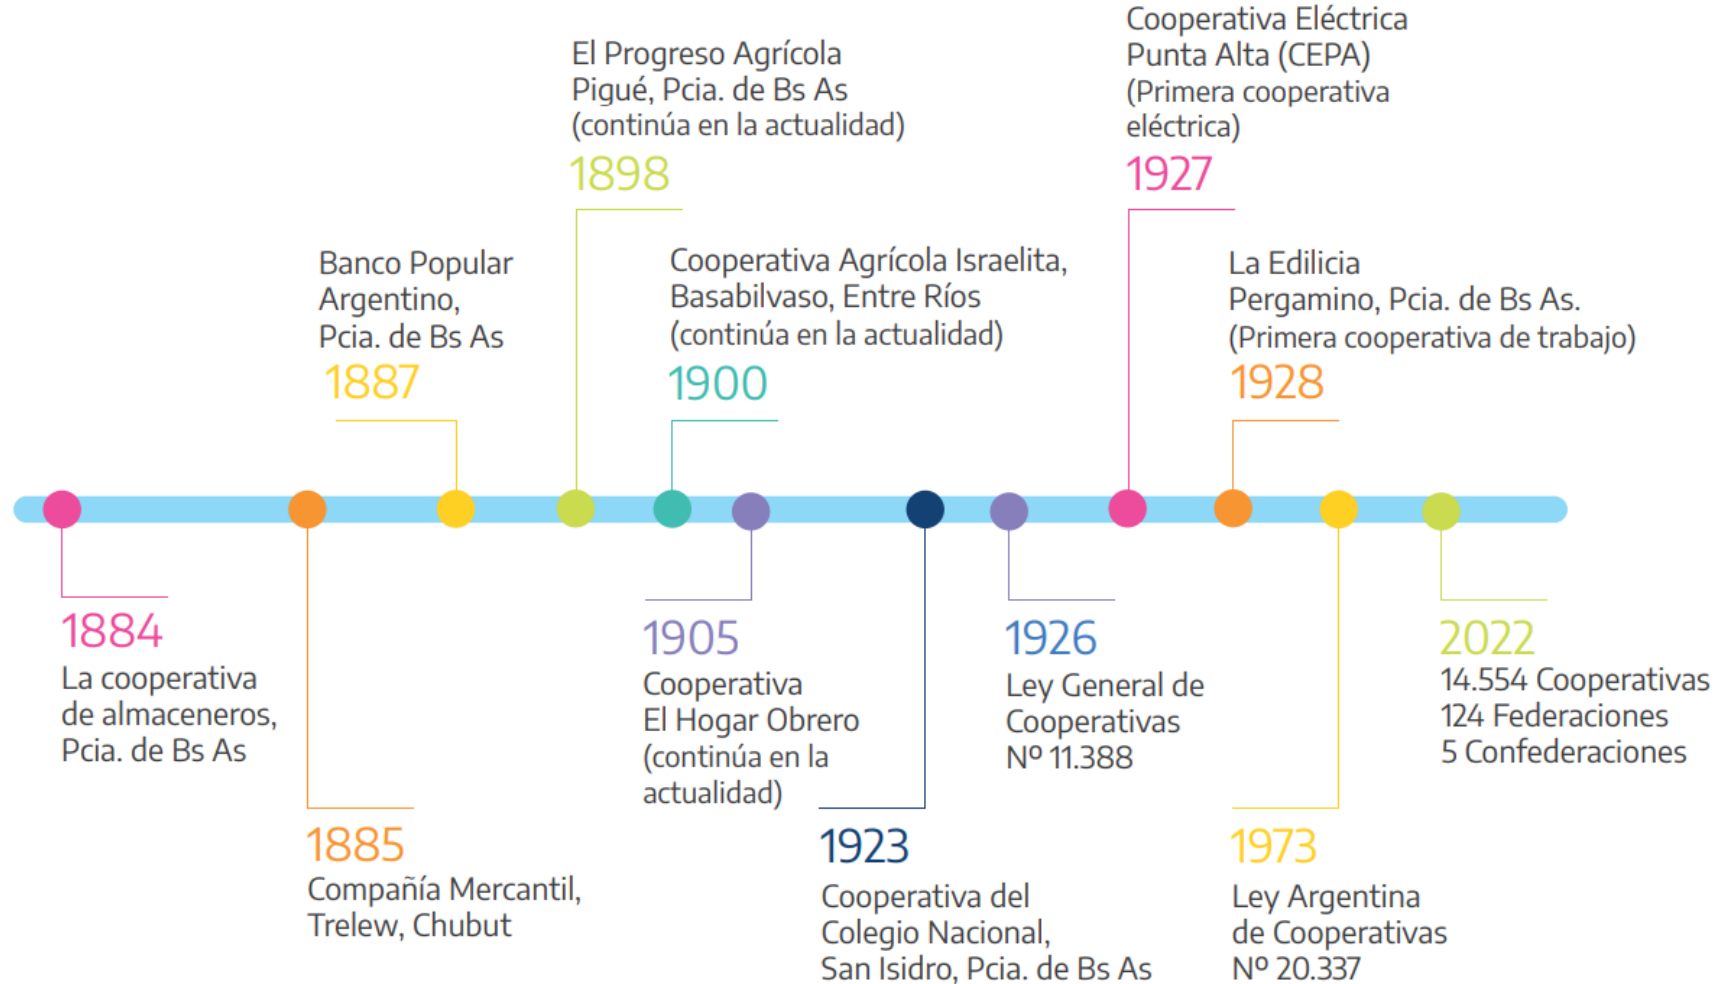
1884
La cooperativa de almaceneros, Pcia. de Bs As

1885
Compañía Mercantil, Trelew, Chubut

Banco Popular Argentino, Pcia. de Bs As
1887

El Progreso Agrícola Pigué, Pcia. de Bs As (continúa en la actualidad)
1898

Cooperativa Agrícola Israelita, Basabilvaso, Entre Ríos (continúa en la actualidad)
1900

1905
Cooperativa El Hogar Obrero (continúa en la actualidad)

1923
Cooperativa del Colegio Nacional, San Isidro, Pcia. de Bs As

1926
Ley General de Cooperativas Nº 11.388

Cooperativa Eléctrica Punta Alta (CEPA) (Primera cooperativa eléctrica)
1927

La Edilicia Pergamino, Pcia. de Bs As. (Primera cooperativa de trabajo)
1928

1973
Ley Argentina de Cooperativas Nº 20.337

2022
14.554 Cooperativas
124 Federaciones
5 Confederaciones